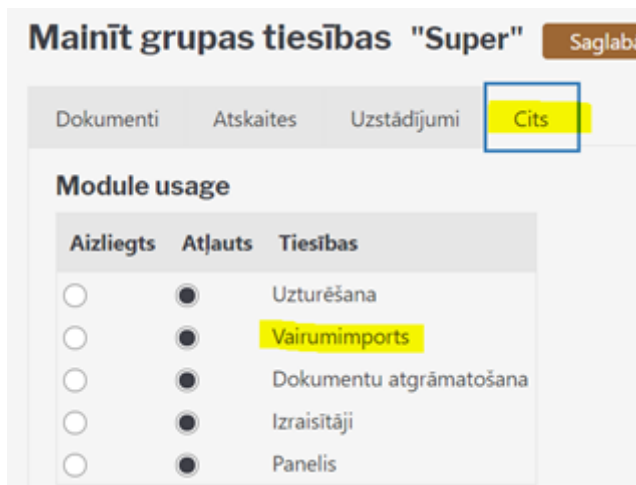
Mainīt grupas tiesības "Super" Saglaba

Dokumenti Atskaites Uzstādījumi Cits

Module usage

| Aizliegts | Atļauts | Tiesības |
|---|---|---|
| ○ | ● | Uzturēšana |
| ○ | ● | Vairumimports |
| ○ | ● | Dokumentu atgrāmatošana |
| ○ | ● | Izraisītāji |
| ○ | ● | Panelis |